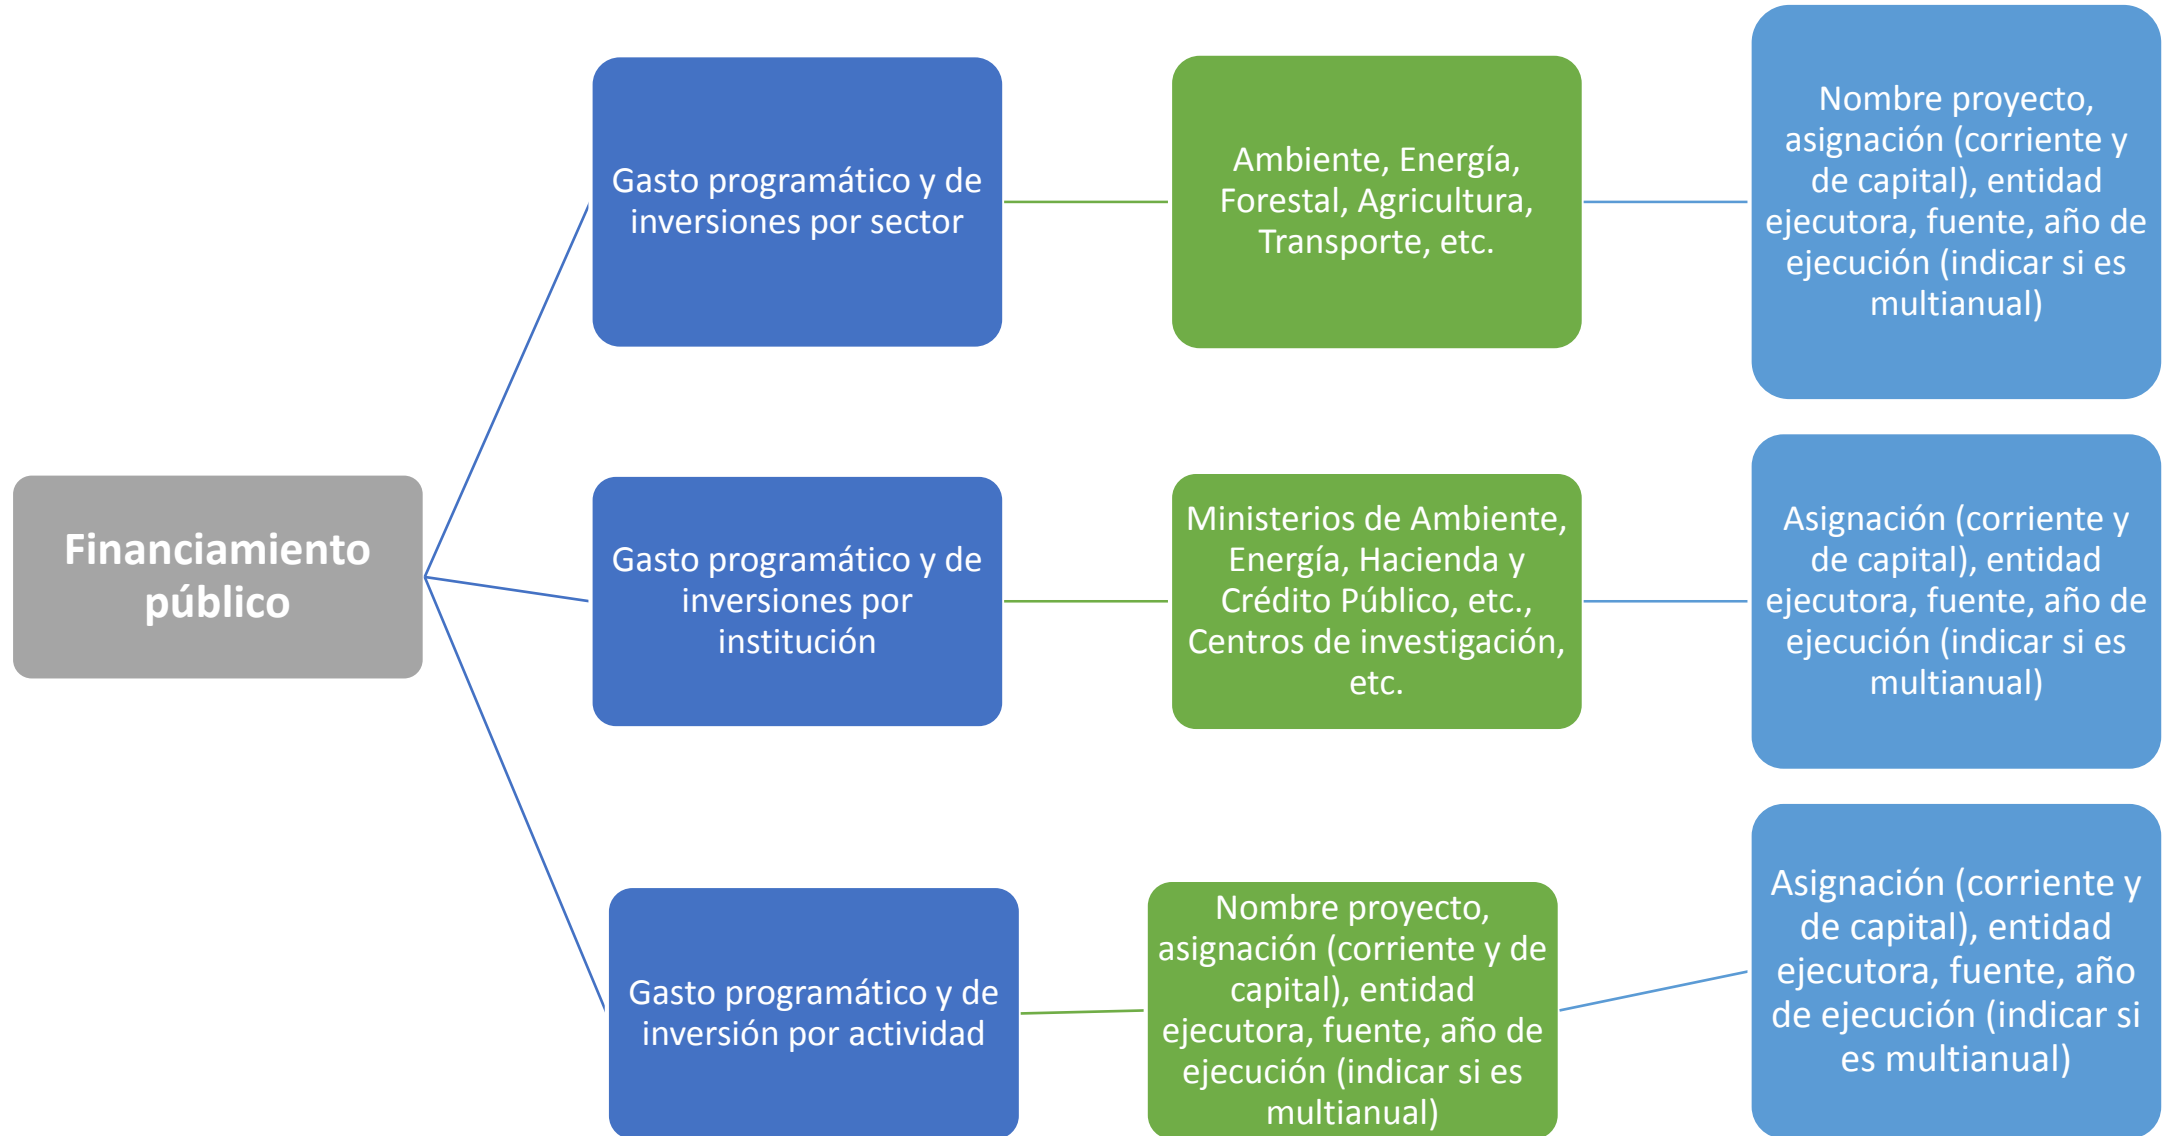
Financiamiento público

Gasto programático y de inversiones por sector

Ambiente, Energía, Forestal, Agricultura, Transporte, etc.

Nombre proyecto, asignación (corriente y de capital), entidad ejecutora, fuente, año de ejecución (indicar si es multianual)

Gasto programático y de inversiones por institución

Ministerios de Ambiente, Energía, Hacienda y Crédito Público, etc., Centros de investigación, etc.

Asignación (corriente y de capital), entidad ejecutora, fuente, año de ejecución (indicar si es multianual)

Gasto programático y de inversión por actividad

Nombre proyecto, asignación (corriente y de capital), entidad ejecutora, fuente, año de ejecución (indicar si es multianual)

Asignación (corriente y de capital), entidad ejecutora, fuente, año de ejecución (indicar si es multianual)